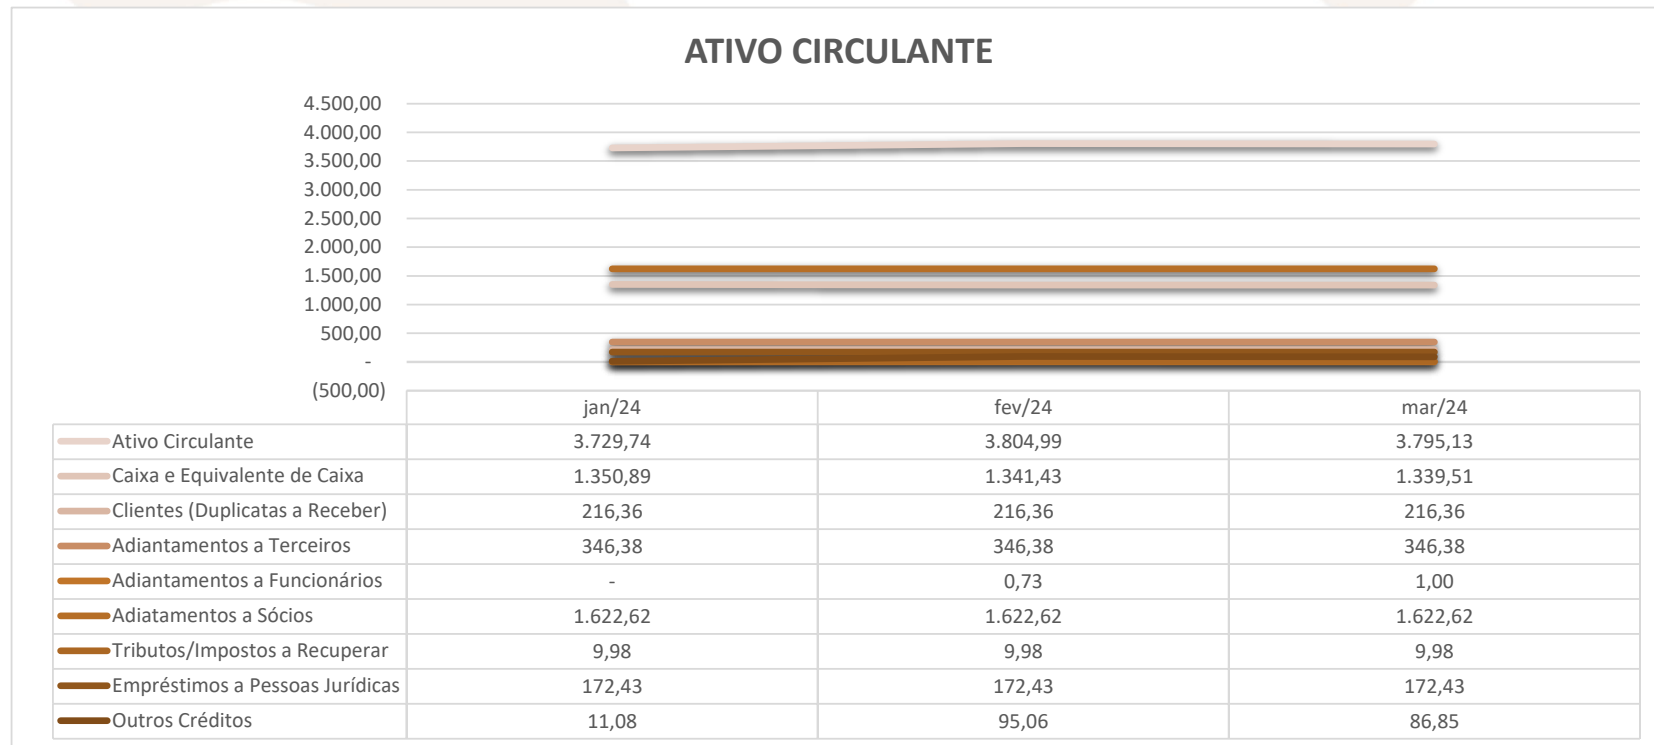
ATIVO CIRCULANTE

4.500,00
4.000,00
3.500,00
3.000,00
2.500,00
2.000,00
1.500,00
1.000,00
500,00
-
(500,00)

| | jan/24 | fev/24 | mar/24 |
|---|---|---|---|
| Ativo Circulante | 3.729,74 | 3.804,99 | 3.795,13 |
| Caixa e Equivalente de Caixa | 1.350,89 | 1.341,43 | 1.339,51 |
| Clientes (Duplicatas a Receber) | 216,36 | 216,36 | 216,36 |
| Adiantamentos a Terceiros | 346,38 | 346,38 | 346,38 |
| Adiantamentos a Funcionários | - | 0,73 | 1,00 |
| Adiatamentos a Sócios | 1.622,62 | 1.622,62 | 1.622,62 |
| Tributos/Impostos a Recuperar | 9,98 | 9,98 | 9,98 |
| Empréstimos a Pessoas Jurídicas | 172,43 | 172,43 | 172,43 |
| Outros Créditos | 11,08 | 95,06 | 86,85 |